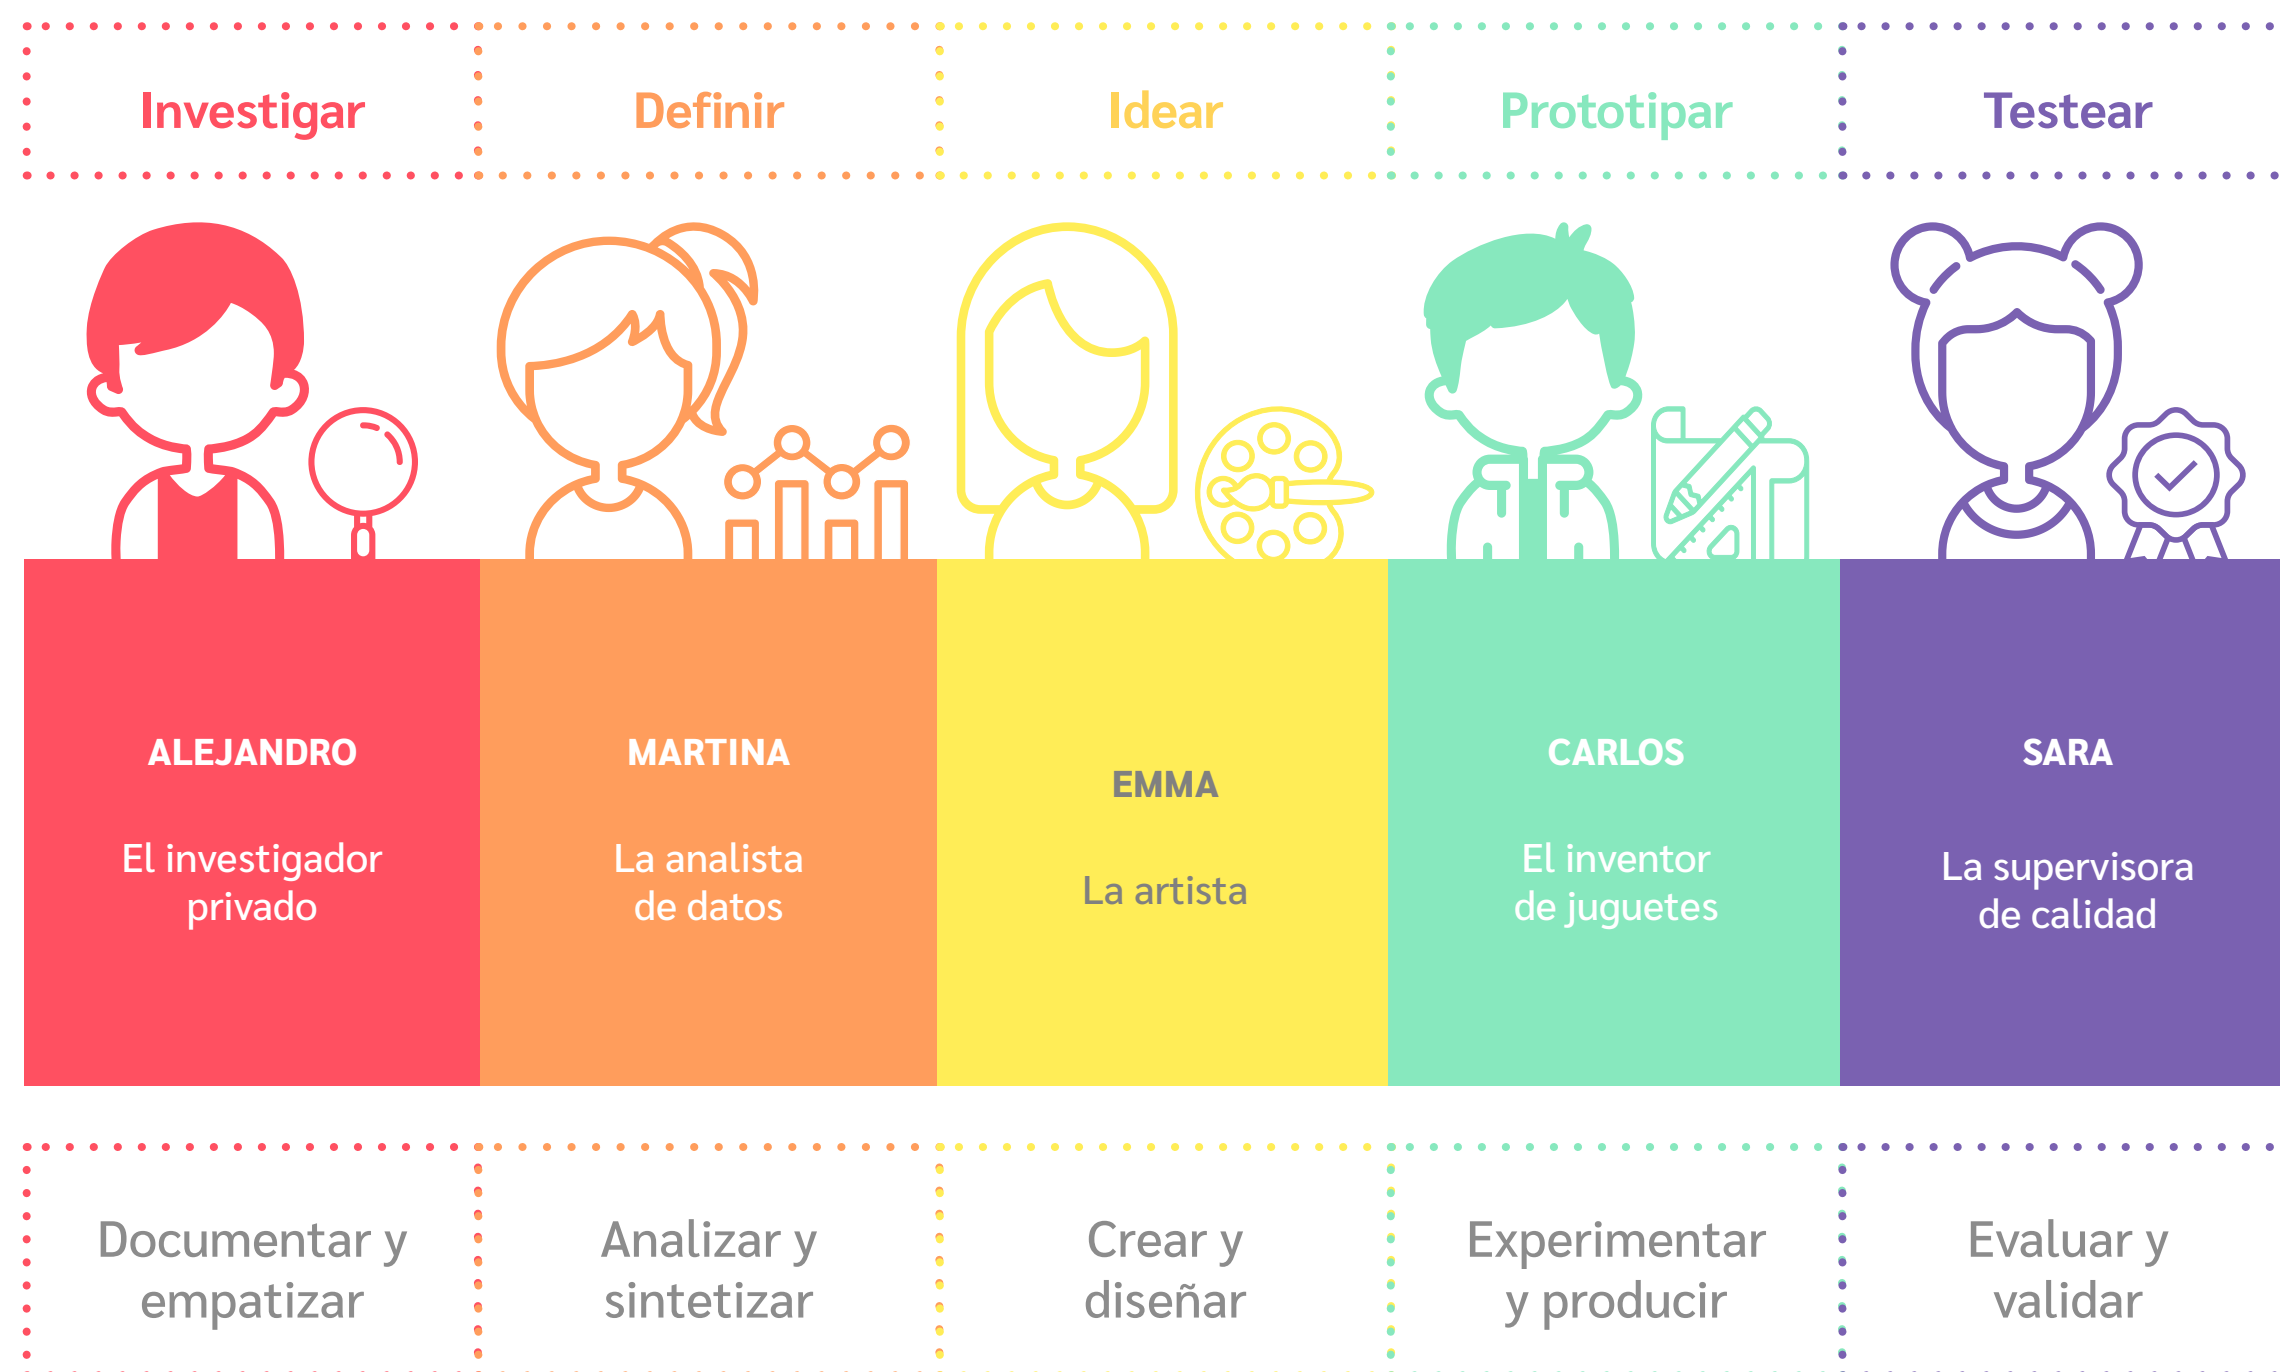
Investigar

Definir

Idear

Prototipar

Testear

ALEJANDRO

El investigador privado

MARTINA

La analista de datos

EMMA

La artista

CARLOS

El inventor de juguetes

SARA

La supervisora de calidad

Documentar y empatizar

Analizar y sintetizar

Crear y diseñar

Experimentar y producir

Evaluar y validar